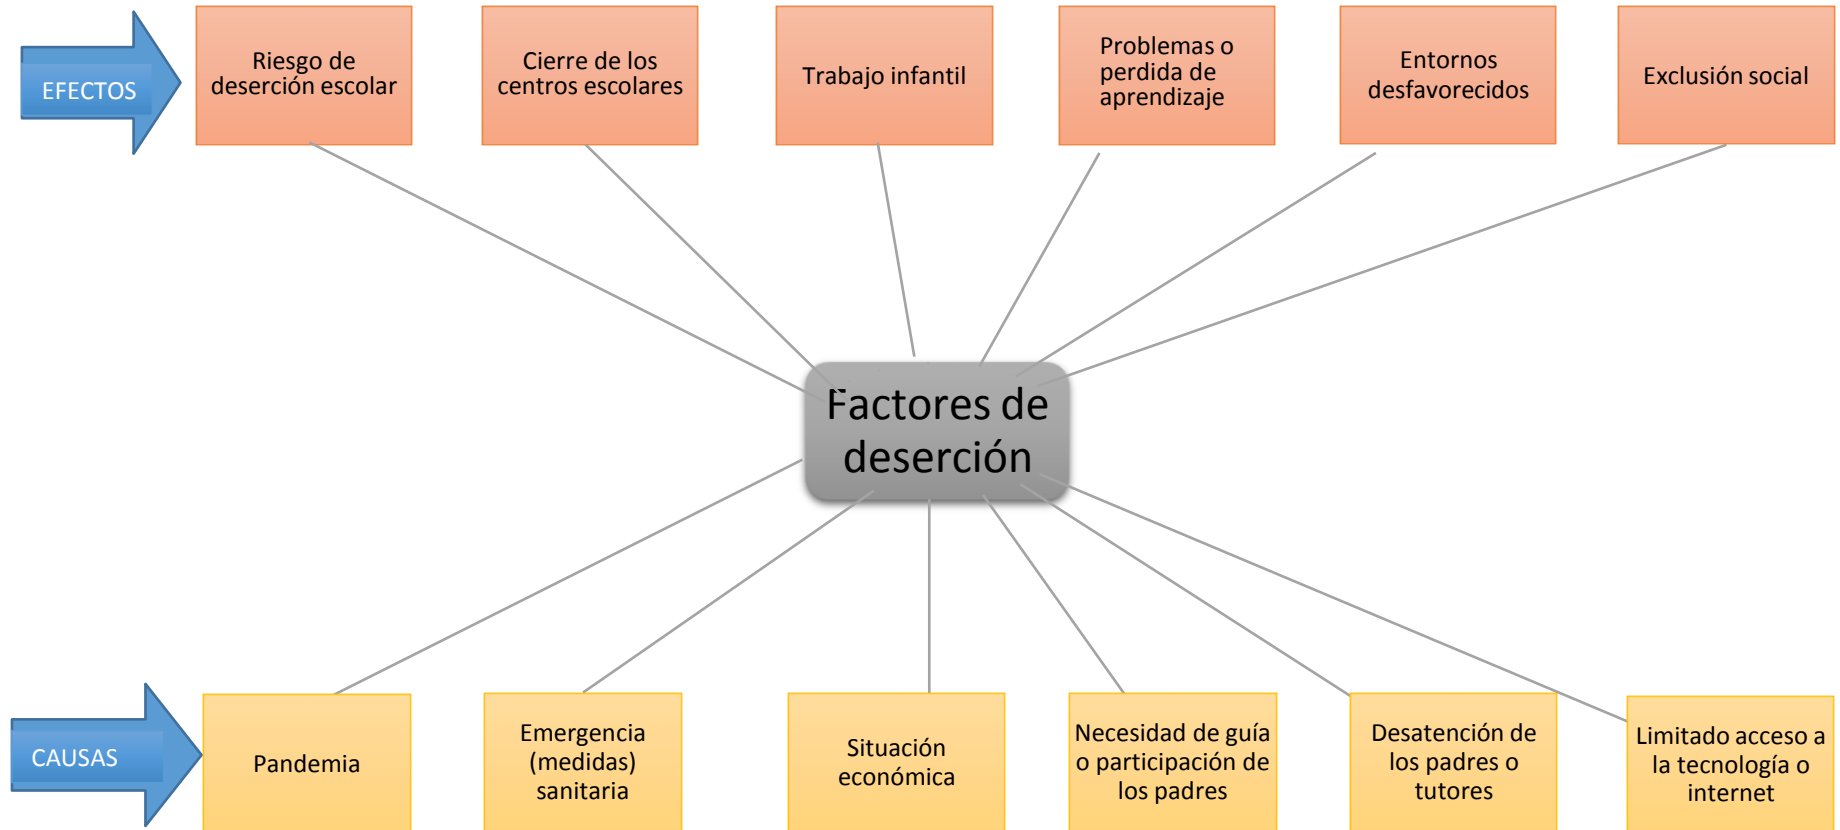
EFECTOS

Riesgo de deserción escolar

Cierre de los centros escolares

Trabajo infantil

Problemas o perdida de aprendizaje

Entornos desfavorecidos

Exclusión social

Factores de deserción

CAUSAS

Pandemia

Emergencia (medidas) sanitaria

Situación económica

Necesidad de guía o participación de los padres

Desatención de los padres o tutores

Limitado acceso a la tecnología o internet